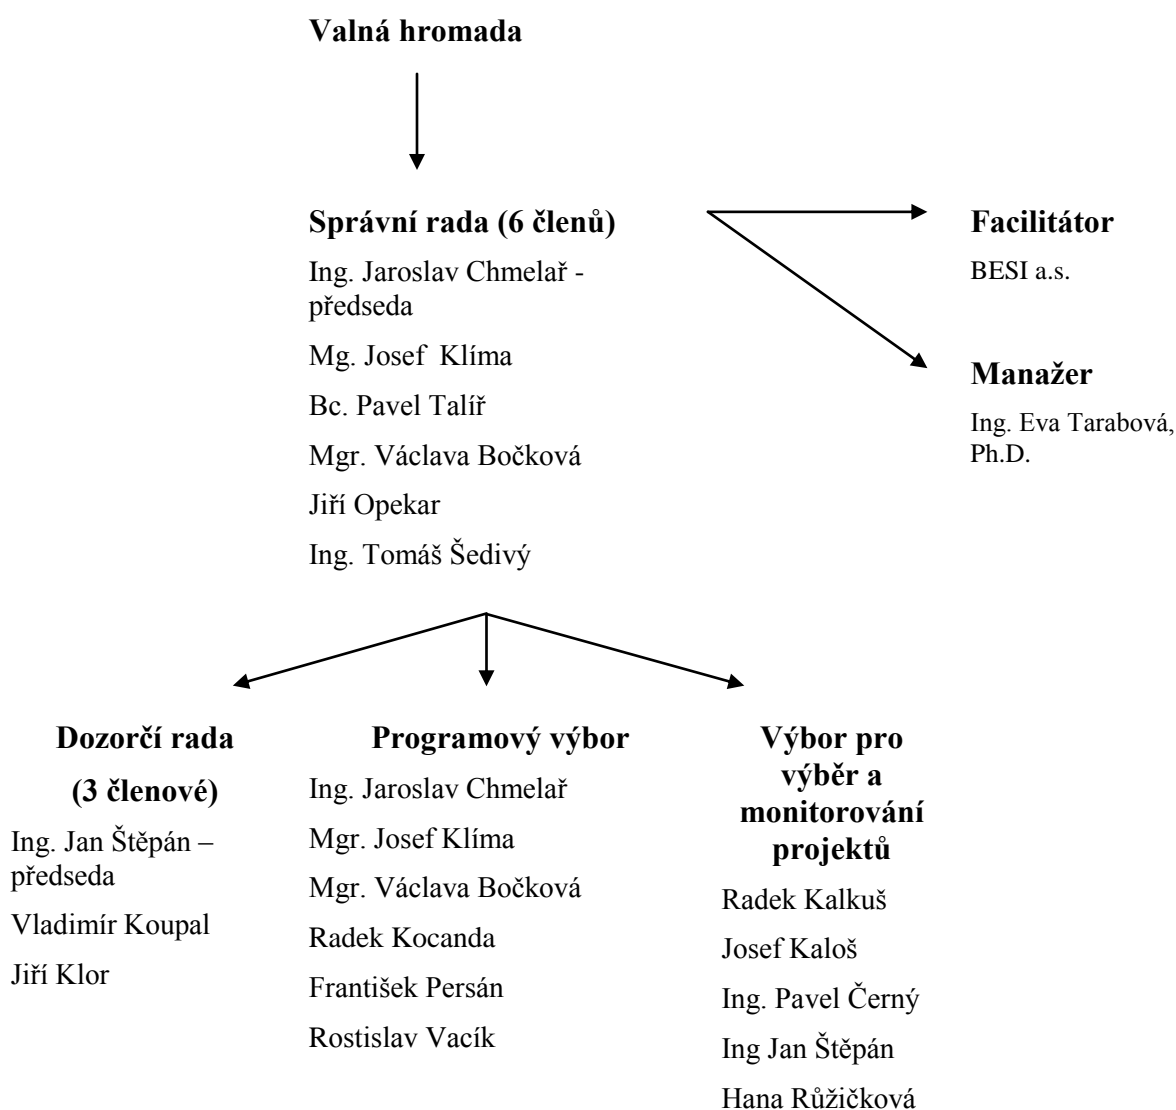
Valná hromada

Správní rada (6 členů)

Ing. Jaroslav Chmelař - předseda

Mg. Josef Klíma

Bc. Pavel Talíř

Mgr. Václava Bočková

Jiří Opekar

Ing. Tomáš Šedivý

Facilitátor

BESI a.s.

Manažer

Ing. Eva Tarabová, Ph.D.

Dozorčí rada

(3 členové)

Ing. Jan Štěpán – předseda

Vladimír Koupal

Jiří Klor

Programový výbor

Ing. Jaroslav Chmelař

Mgr. Josef Klíma

Mgr. Václava Bočková

Radek Kocanda

František Persán

Rostislav Vacík

Výbor pro výběr a monitorování projektů

Radek Kalkuš

Josef Kaloš

Ing. Pavel Černý

Ing Jan Štěpán

Hana Růžičková